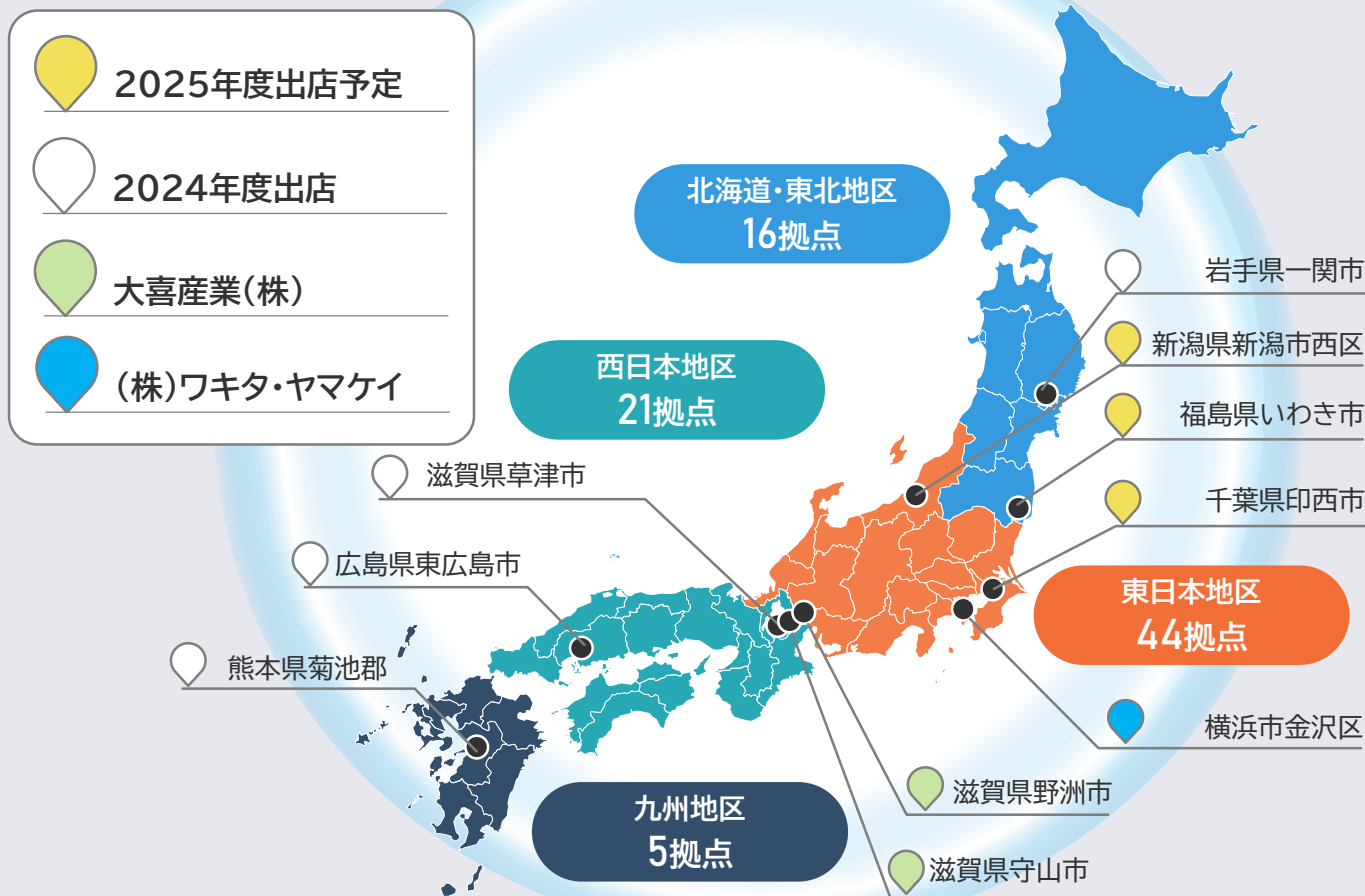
2025年度出店予定

2024年度出店

大喜産業(株)

(株)ワキタ・ヤマケイ

北海道・東北地区
16拠点

西日本地区
21拠点

東日本地区
44拠点

九州地区
5拠点

岩手県一関市

新潟県新潟市西区

福島県いわき市

千葉県印西市

横浜市金沢区

滋賀県草津市

広島県東広島市

熊本県菊池郡

滋賀県野洲市

滋賀県守山市